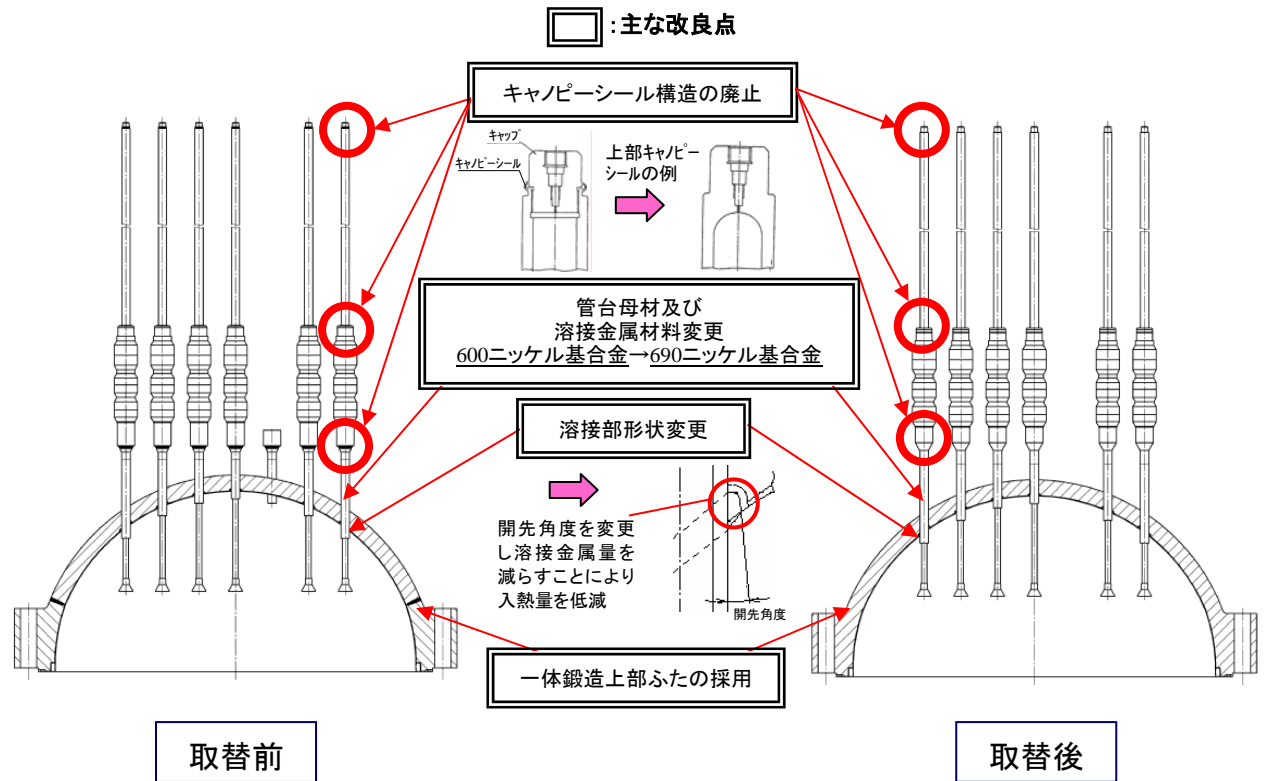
:主な改良点

キャノピーシール構造の廃止

キャップ
キャノピーシール

上部キャノピーシールの例

管台母材及び
溶接金属材料変更
600ニッケル基合金→690ニッケル基合金

溶接部形状変更

開先角度を変更し溶接金属量を減らすことにより入熱量を低減

開先角度

一体鍛造上部ふたの採用

取替前

取替後